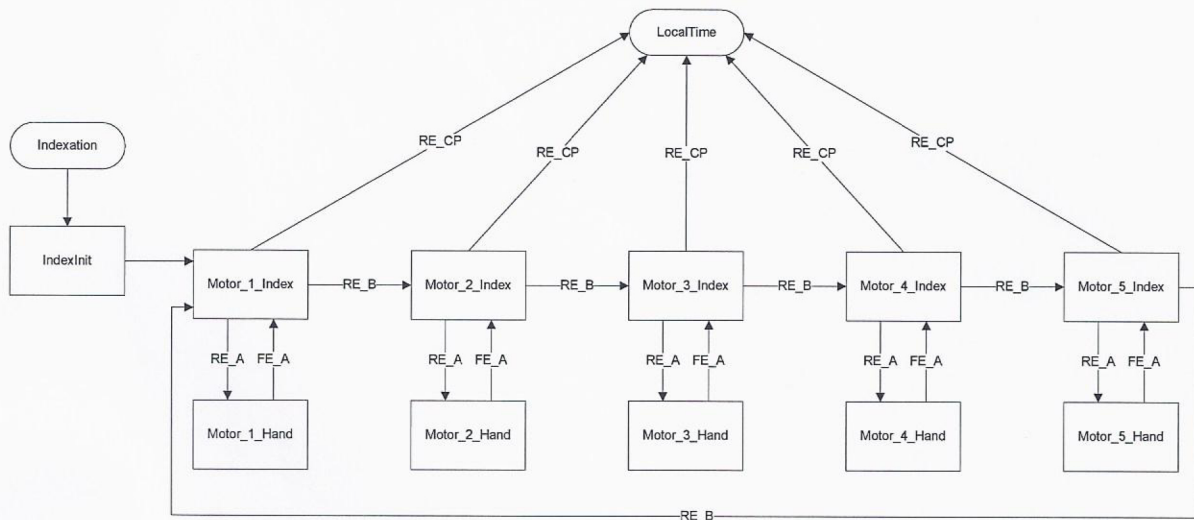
LocalTime

Indexation

RE_CP

RE_CP

RE_CP

RE_CP

RE_CP

IndexInit

Motor_1_Index

RE_B

Motor_2_Index

RE_B

Motor_3_Index

RE_B

Motor_4_Index

RE_B

Motor_5_Index

RE_A

FE_A

RE_A

FE_A

RE_A

FE_A

RE_A

FE_A

RE_A

FE_A

Motor_1_Hand

Motor_2_Hand

Motor_3_Hand

Motor_4_Hand

Motor_5_Hand

RE_B